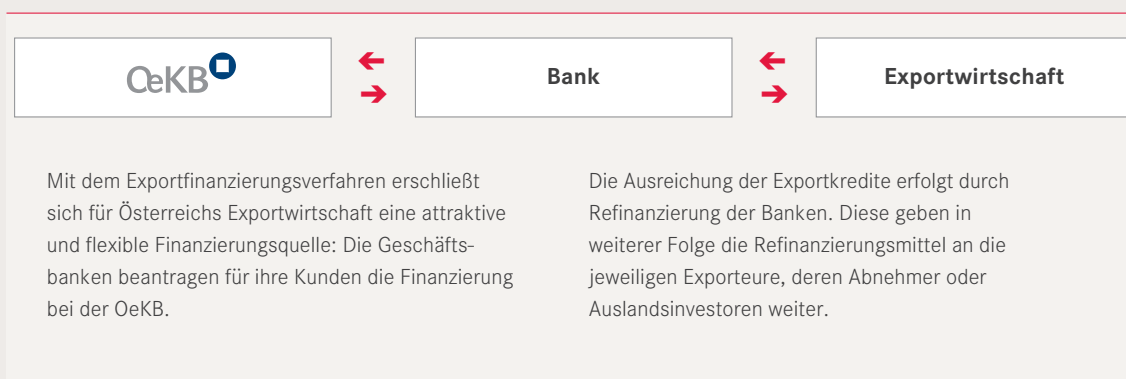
OeKB

Bank

Exportwirtschaft

Mit dem Exportfinanzierungsverfahren erschließt sich für Österreichs Exportwirtschaft eine attraktive und flexible Finanzierungsquelle: Die Geschäftsbanken beantragen für ihre Kunden die Finanzierung bei der OeKB.

Die Ausreichung der Exportkredite erfolgt durch Refinanzierung der Banken. Diese geben in weiterer Folge die Refinanzierungsmittel an die jeweiligen Exporteure, deren Abnehmer oder Auslandsinvestoren weiter.